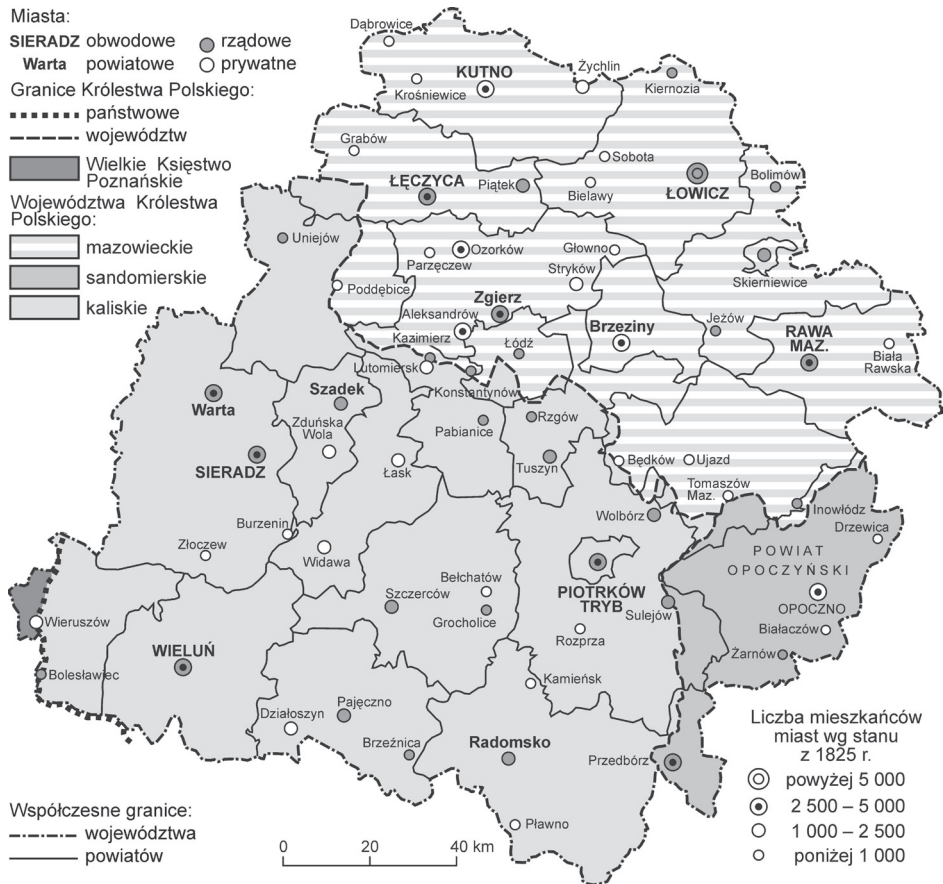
Miasta:
SIERADZ obwodowe rządowe
Warta powiatowe prywatne
Granice Królestwa Polskiego:
państwowe
województw
Wielkie Księstwo Poznańskie
Województwa Królestwa Polskiego:
mazowieckie
sandomierskie
kaliskie

Dąbrowice
KUTNO
Żychlin
Krośniewice
Kiernozia
Grabów
Sobota
ŁOWICZ
Bolimów
ŁĘCZYCA
Piątek
Bielawy
Uniejów
Ozorków
Parzęczew
Głowno
Stryków
Skierniewice
Poddębice
Zgierz
Aleksandrów
Brzeziny
Jeżów
RAWA MAZ.
Kazimierz
Łódź
Biała Rawska
Lutomiersk
Konstantynów
Szadek
Warta
Zduńska Wola
Pabianice
Rzgów
SIERADZ
Łask
Tuszyn
Będków
Ujazd
Tomaszów Maz.
Inowłódz
Drzewica
Burzenin
Wolbórz
Złoczew
Widawa
POWIAT OPOCZYŃSKI
Bełchatów
OPOCZNO
Szczerców
PIOTRKÓW TRYB
Sulejów
Wieruszów
Grocholice
Rozprza
Białaczów
WIELUŃ
Żarnów
Bolesławiec
Kamieńsk
Działoszyn
Pajęczno
Brzeźnica
Radomsko
Przedbórz
Pławno

Liczba mieszkańców miast wg stanu z 1825 r.
powyżej 5 000
2 500 – 5 000
1 000 – 2 500
poniżej 1 000

Współczesne granice:
województwa
powiatów

0 20 40 km